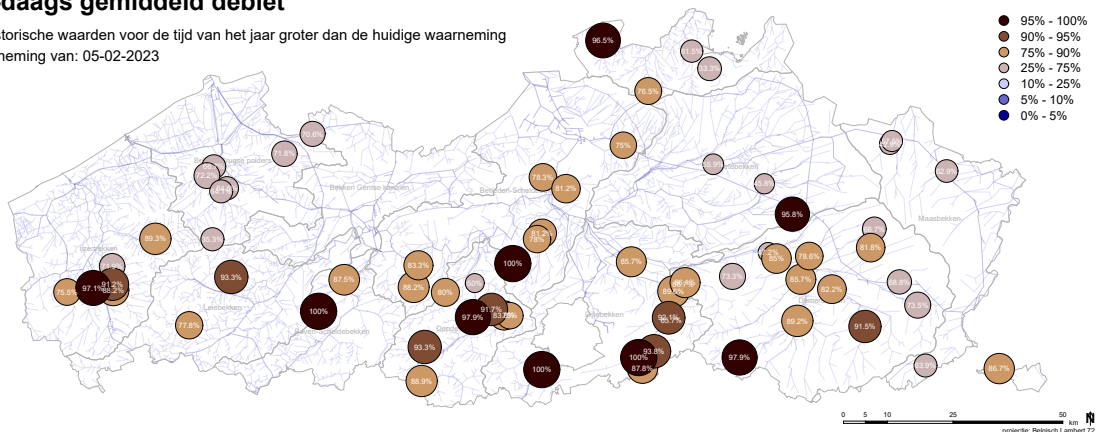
daags gemiddeld debiet
torische waarden voor de tijd van het jaar groter dan de huidige waarneming
neming van: 05-02-2023

95% - 100%
90% - 95%
75% - 90%
25% - 75%
10% - 25%
5% - 10%
0% - 5%

96.5%
31.5%
33.3%
76.5%
70.6%
61.8%
75%
72.2%
64.4%
78.3%
81.2%
66.7%
95.8%
62.9%
89.3%
33.3%
81.2%
78%
100%
85.7%
85%
78.6%
81.8%
93.3%
87.5%
83.3%
88.2%
80%
73.3%
85.7%
92.2%
97.1%
91.2%
75.5%
100%
97.9%
91.7%
83.6%
90.1%
89.2%
91.5%
77.8%
93.3%
100%
93.8%
87.8%
97.9%
86.7%
86.9%
100%
Maasbekken
Leiebekken
Denderbekken
Schelde
Beneden-Scheldebekken
Bekken Gentse kanalen
Bekken van de Brugse polders
IJzerbekken
Demerbekken
0 5 10 25 50 km
projectie: Belgisch Lambert 72